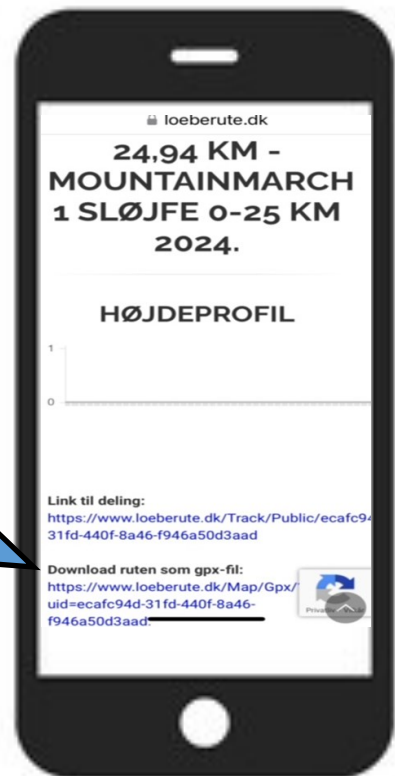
loeberute.dk

24,94 KM - MOUNTAINMARCH 1 SLØJFE 0-25 KM 2024.

HØJDEPROFIL

1

0

Link til deling:
https://www.loeberute.dk/Track/Public/ecafc94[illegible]31fd-440f-8a46-f946a50d3aad

Download ruten som gpx-fil:
https://www.loeberute.dk/Map/Gpx/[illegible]uid=ecafc94d-31fd-440f-8a46-f946a50d3aad

Privacy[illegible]